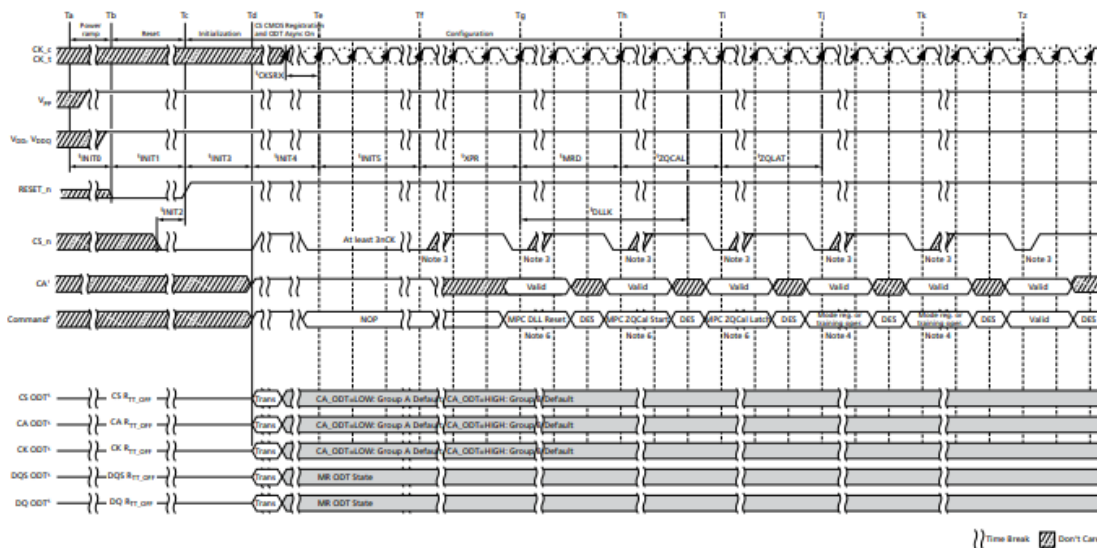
Ta Tb Tc Td Te Tf Tg Th Ti Tj Tk Tz

Power ramp
Reset
Initialization
CS CMOS Registration and ODT Async On
Configuration

CK_c
CK_t
$^{t}$CKSRX
$V_{PP}$
$V_{DD}$, $V_{DDQ}$
$^{t}$INIT0
$^{t}$INIT1
$^{t}$INIT3
$^{t}$INIT4
$^{t}$INIT5
$^{t}$XPR
$^{t}$MRD
$^{t}$ZQCAL
$^{t}$ZQLAT
RESET_n
$^{t}$INIT2
$^{t}$DLLK
CS_n
At least 3nCK
Note 3
Note 3
Note 3
Note 3
Note 3
Note 3
Note 3
CA$^{1}$
Valid
Valid
Valid
Valid
Valid
Valid
Command$^{1}$
NOP
MPC DLL Reset
DES
MPC ZQCal Start
DES
MPC ZQCal Latch
DES
Mode reg. or training ops
DES
Mode reg. or training ops
DES
Valid
DES
Note 6
Note 6
Note 6
Note 4
Note 4

CS ODT$^{5}$
CS $R_{TT\_OFF}$
Trans
CA_ODT=LOW: Group A Default
CA_ODT=HIGH: Group B Default
CA ODT$^{5}$
CA $R_{TT\_OFF}$
Trans
CA_ODT=LOW: Group A Default
CA_ODT=HIGH: Group B Default
CK ODT$^{5}$
CK $R_{TT\_OFF}$
Trans
CA_ODT=LOW: Group A Default
CA_ODT=HIGH: Group B Default
DQS ODT$^{5}$
DQS $R_{TT\_OFF}$
Trans
MR ODT State
DQ ODT$^{5}$
DQ $R_{TT\_OFF}$
Trans
MR ODT State

Time Break
Don't Care